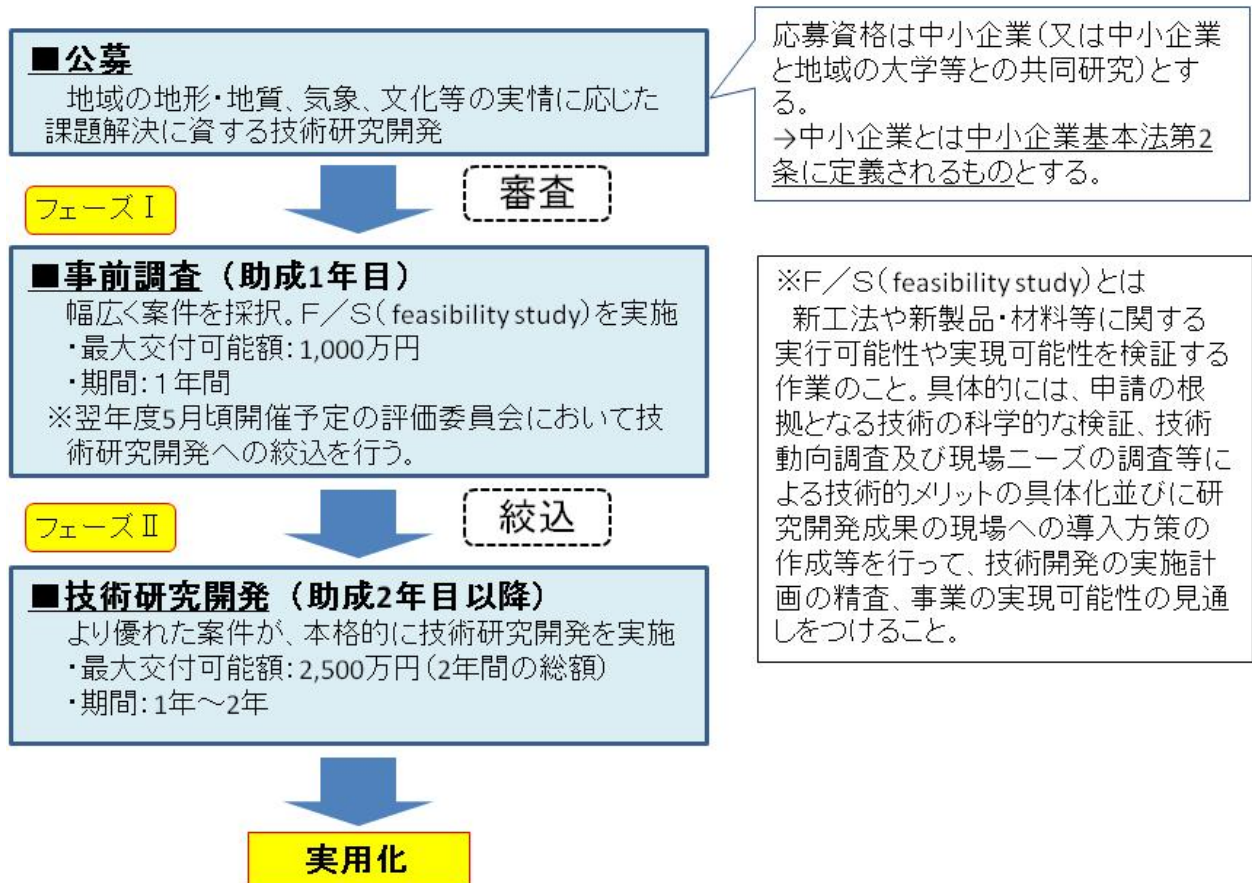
■公募
地域の地形・地質、気象、文化等の実情に応じた課題解決に資する技術研究開発

応募資格は中小企業(又は中小企業と地域の大学等との共同研究)とする。
→中小企業とは中小企業基本法第2条に定義されるものとする。

フェーズⅠ

審査

■事前調査（助成1年目）
幅広く案件を採択。F／S(feasibility study)を実施
・最大交付可能額:1,000万円
・期間:1年間
※翌年度5月頃開催予定の評価委員会において技術研究開発への絞込を行う。

※F／S(feasibility study)とは
新工法や新製品・材料等に関する実行可能性や実現可能性を検証する作業のこと。具体的には、申請の根拠となる技術の科学的な検証、技術動向調査及び現場ニーズの調査等による技術的メリットの具体化並びに研究開発成果の現場への導入方策の作成等を行って、技術開発の実施計画の精査、事業の実現可能性の見通しをつけること。

フェーズⅡ

絞込

■技術研究開発（助成2年目以降）
より優れた案件が、本格的に技術研究開発を実施
・最大交付可能額:2,500万円(2年間の総額)
・期間:1年～2年

実用化